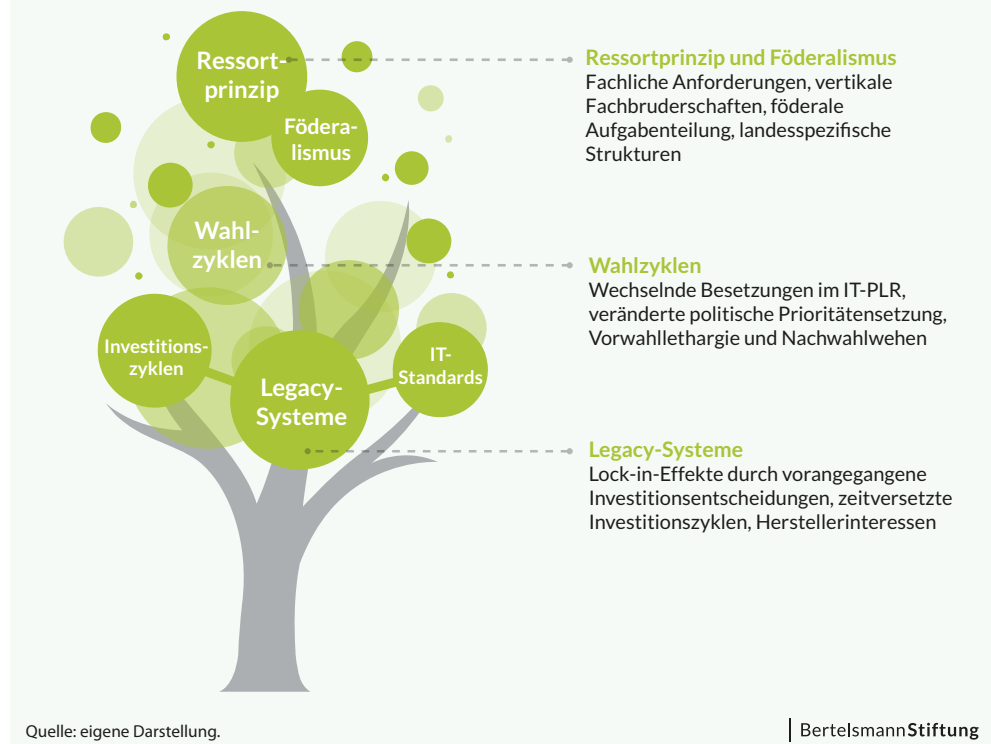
Ressortprinzip

Föderalismus

Wahlzyklen

Investitionszyklen

Legacy-Systeme

IT-Standards

Ressortprinzip und Föderalismus
Fachliche Anforderungen, vertikale Fachbruderschaften, föderale Aufgabenteilung, landesspezifische Strukturen

Wahlzyklen
Wechselnde Besetzungen im IT-PLR, veränderte politische Prioritätensetzung, Vorwahllethargie und Nachwahlwehen

Legacy-Systeme
Lock-in-Effekte durch vorangegangene Investitionsentscheidungen, zeitversetzte Investitionszyklen, Herstellerinteressen

Quelle: eigene Darstellung.

BertelsmannStiftung